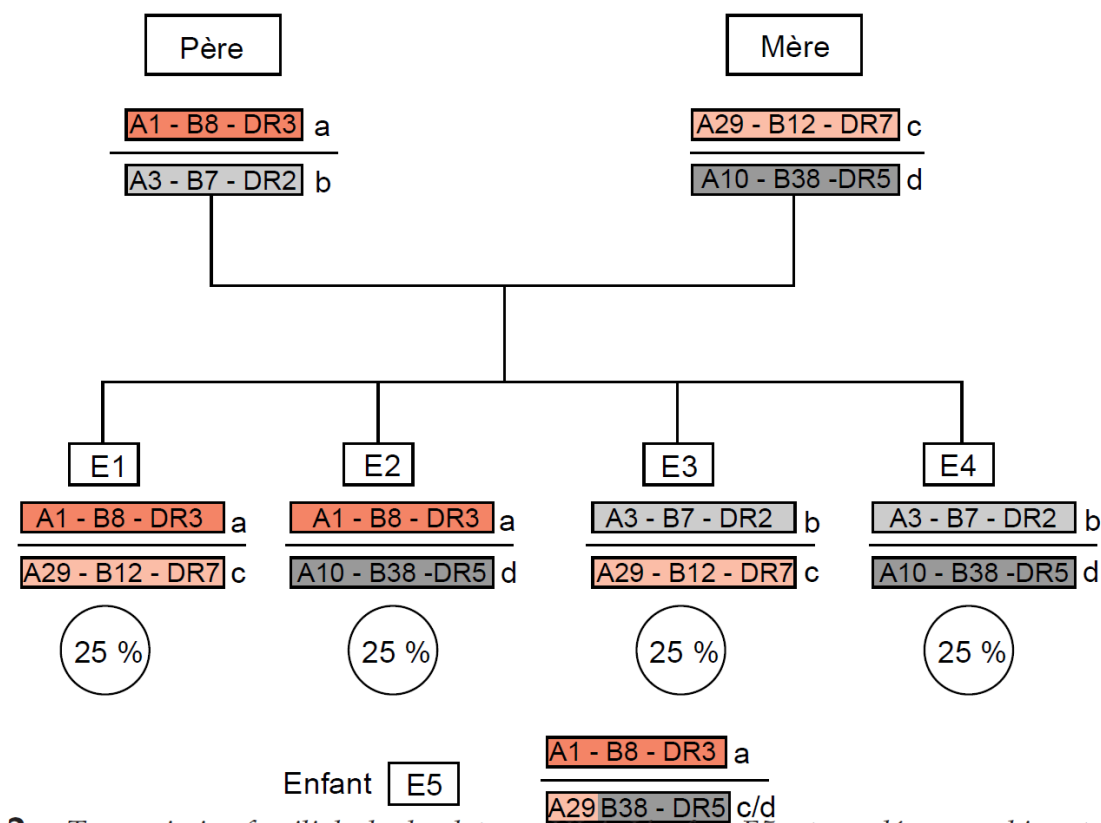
Père

A1 - B8 - DR3 a

A3 - B7 - DR2 b

Mère

A29 - B12 - DR7 c

A10 - B38 -DR5 d

E1

A1 - B8 - DR3 a

A29 - B12 - DR7 c

25 %

E2

A1 - B8 - DR3 a

A10 - B38 -DR5 d

25 %

E3

A3 - B7 - DR2 b

A29 - B12 - DR7 c

25 %

E4

A3 - B7 - DR2 b

A10 - B38 -DR5 d

25 %

Enfant E5

A1 - B8 - DR3 a

A29 B38 - DR5 c/d

2 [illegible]